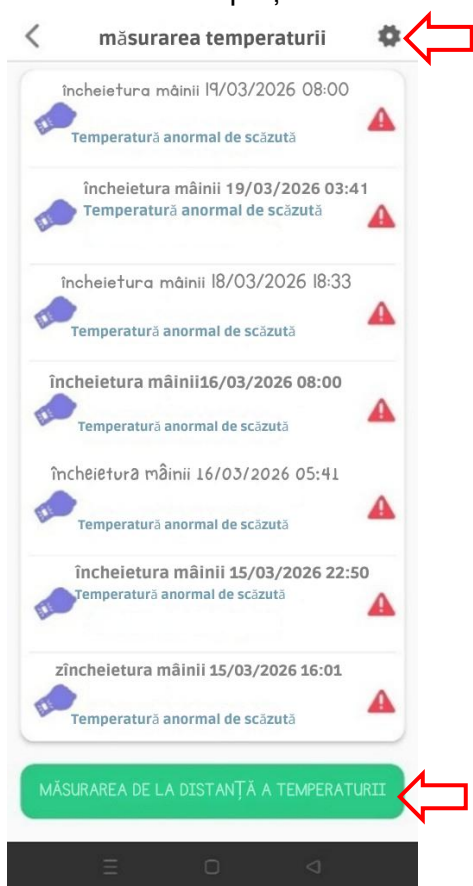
măsurarea temperaturii

încheietura mâinii 19/03/2026 08:00
Temperatură anormal de scăzută

încheietura mâinii 19/03/2026 03:41
Temperatură anormal de scăzută

încheietura mâinii 18/03/2026 18:33
Temperatură anormal de scăzută

încheietura mâinii16/03/2026 08:00
Temperatură anormal de scăzută

încheietura mâinii 16/03/2026 05:41
Temperatură anormal de scăzută

încheietura mâinii 15/03/2026 22:50
Temperatură anormal de scăzută

zîncheietura mâinii 15/03/2026 16:01
Temperatură anormal de scăzută

MĂSURAREA DE LA DISTANȚĂ A TEMPERATURII